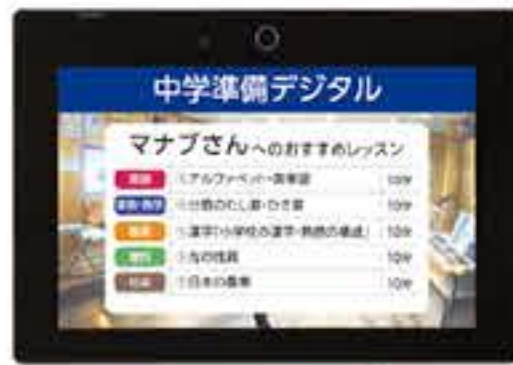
中学準備デジタル

マナブさんへのおすすめレッスン

| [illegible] | ①アルファベット・英単語 | 10分 |
|---|---|---|
| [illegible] | ②分数のたし算・ひき算 | 10分 |
| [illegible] | ①漢字(小学校の漢字・熟語の構成) | 10分 |
| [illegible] | ①光の性質 | 10分 |
| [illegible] | ①日本の農業 | 10分 |